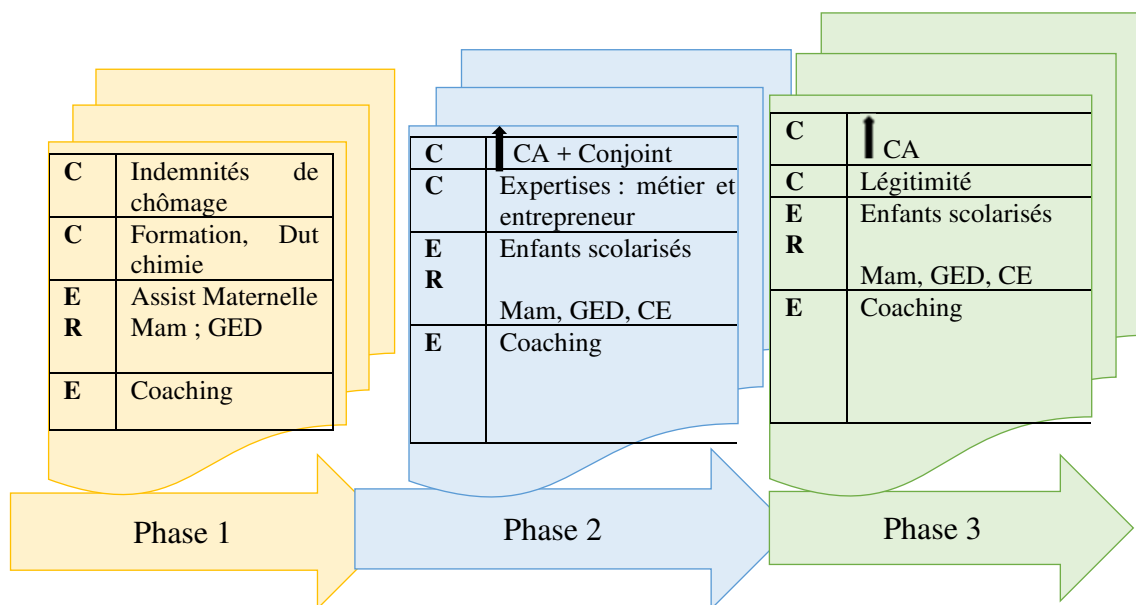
| | |
|---|---|
| C | Indemnités de chômage |
| C | Formation, Dut chimie |
| E R | Assist Maternelle Mam ; GED |
| E | Coaching |

Phase 1

| | |
|---|---|
| C | ↑ CA + Conjoint |
| C | Expertises : métier et entrepreneur |
| E R | Enfants scolarisés Mam, GED, CE |
| E | Coaching |

Phase 2

| | |
|---|---|
| C | ↑ CA |
| C | Légitimité |
| E R | Enfants scolarisés Mam, GED, CE |
| E | Coaching |

Phase 3